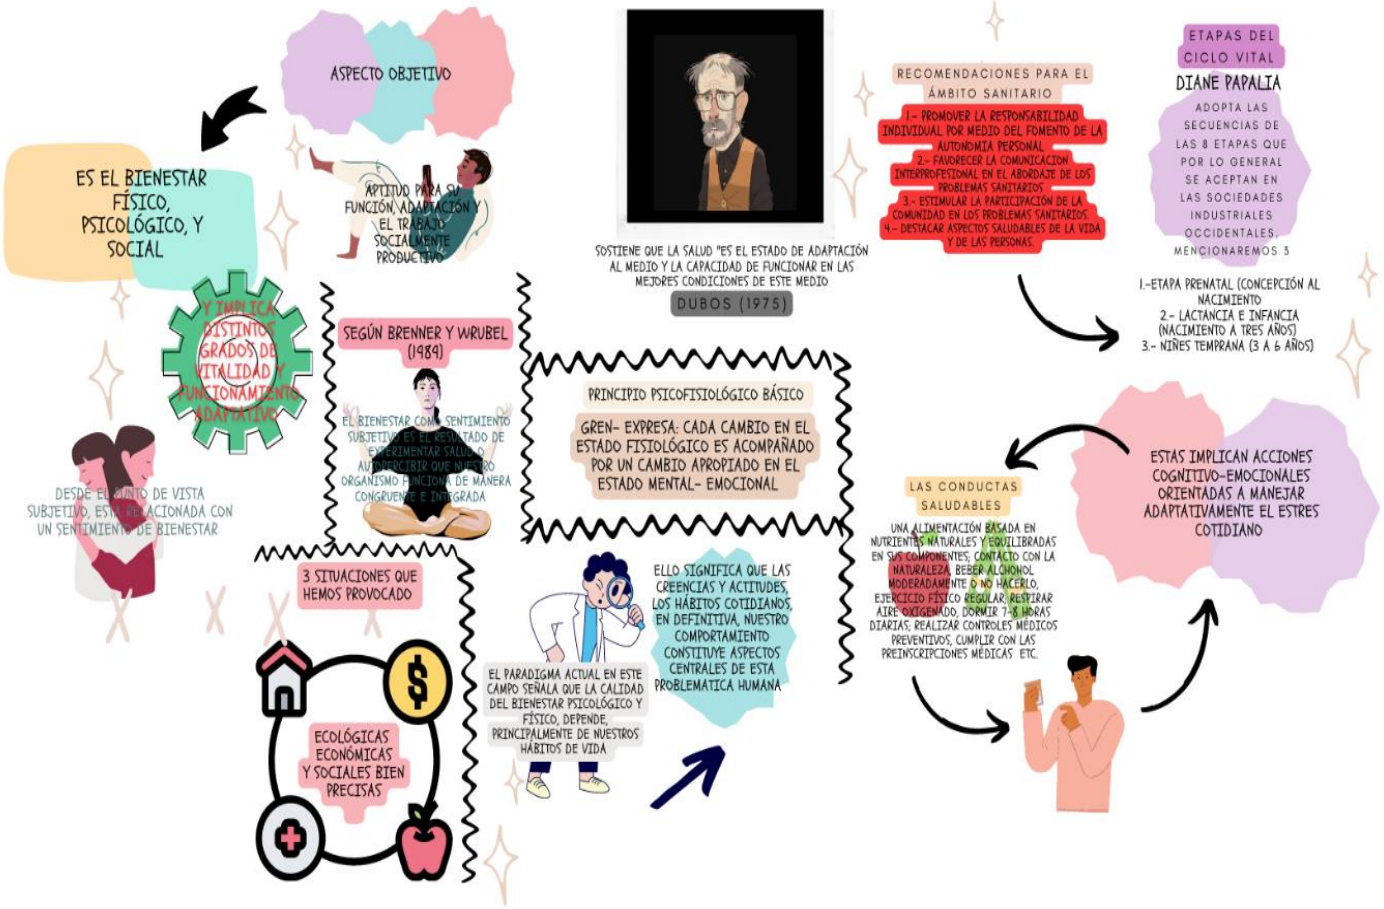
ASPECTO OBJETIVO

ES EL BIENESTAR FÍSICO, PSICOLÓGICO, Y SOCIAL

APTITUD PARA SU FUNCIÓN, ADAPTACIÓN Y EL TRABAJO SOCIALMENTE PRODUCTIVO

Y IMPLICA DISTINTOS GRADOS DE VITALIDAD Y FUNCIONAMIENTO ADAPTATIVO

DESDE EL PUNTO DE VISTA SUBJETIVO, ESTÁ RELACIONADA CON UN SENTIMIENTO DE BIENESTAR

SEGÚN BRENNER Y WRUBEL (1989)

EL BIENESTAR COMO SENTIMIENTO SUBJETIVO ES EL RESULTADO DE EXPERIMENTAR SALUD O AL PERCIBIR QUE NUESTRO ORGANISMO FUNCIONA DE MANERA CONGRUENTE E INTEGRADA

SOSTIENE QUE LA SALUD "ES EL ESTADO DE ADAPTACIÓN AL MEDIO Y LA CAPACIDAD DE FUNCIONAR EN LAS MEJORES CONDICIONES DE ESTE MEDIO

DUBOS (1975)

PRINCIPIO PSICOFISIOLÓGICO BÁSICO

GREN- EXPRESA: CADA CAMBIO EN EL ESTADO FISIOLÓGICO ES ACOMPAÑADO POR UN CAMBIO APROPIADO EN EL ESTADO MENTAL- EMOCIONAL

3 SITUACIONES QUE HEMOS PROVOCADO

ECOLÓGICAS ECONÓMICAS Y SOCIALES BIEN PRECISAS

EL PARADIGMA ACTUAL EN ESTE CAMPO SEÑALA QUE LA CALIDAD DEL BIENESTAR PSICOLÓGICO Y FÍSICO, DEPENDE, PRINCIPALMENTE DE NUESTROS HÁBITOS DE VIDA

ELLO SIGNIFICA QUE LAS CREENCIAS Y ACTITUDES, LOS HÁBITOS COTIDIANOS, EN DEFINITIVA, NUESTRO COMPORTAMIENTO CONSTITUYE ASPECTOS CENTRALES DE ESTA PROBLEMATICA HUMANA

RECOMENDACIONES PARA EL ÁMBITO SANITARIO

1.- PROMOVER LA RESPONSABILIDAD INDIVIDUAL POR MEDIO DEL FOMENTO DE LA AUTONOMÍA PERSONAL
2.- FAVORECER LA COMUNICACIÓN INTERPROFESIONAL EN EL ABORDAJE DE LOS PROBLEMAS SANITARIOS
3.- ESTIMULAR LA PARTICIPACIÓN DE LA COMUNIDAD EN LOS PROBLEMAS SANITARIOS.
4.- DESTACAR ASPECTOS SALUDABLES DE LA VIDA Y DE LAS PERSONAS.

ETAPAS DEL CICLO VITAL

DIANE PAPALIA

ADOPTA LAS SECUENCIAS DE LAS 8 ETAPAS QUE POR LO GENERAL SE ACEPTAN EN LAS SOCIEDADES INDUSTRIALES OCCIDENTALES. MENCIONAREMOS 3

1.-ETAPA PRENATAL (CONCEPCIÓN AL NACIMIENTO
2.- LACTANCIA E INFANCIA (NACIMIENTO A TRES AÑOS)
3.- NIÑES TEMPRANA (3 A 6 AÑOS)

ESTAS IMPLICAN ACCIONES COGNITIVO-EMOCIONALES ORIENTADAS A MANEJAR ADAPTATIVAMENTE EL ESTRES COTIDIANO

LAS CONDUCTAS SALUDABLES

UNA ALIMENTACIÓN BASADA EN NUTRIENTES NATURALES Y EQUILIBRADAS EN SUS COMPONENTES; CONTACTO CON LA NATURALEZA, BEBER ALCOHOL MODERADAMENTE O NO HACERLO, EJERCICIO FÍSICO REGULAR, RESPIRAR AIRE OXIGENADO, DORMIR 7-8 HORAS DIARIAS; REALIZAR CONTROLES MÉDICOS PREVENTIVOS, CUMPLIR CON LAS PREINSCRIPCIONES MÉDICAS ETC.